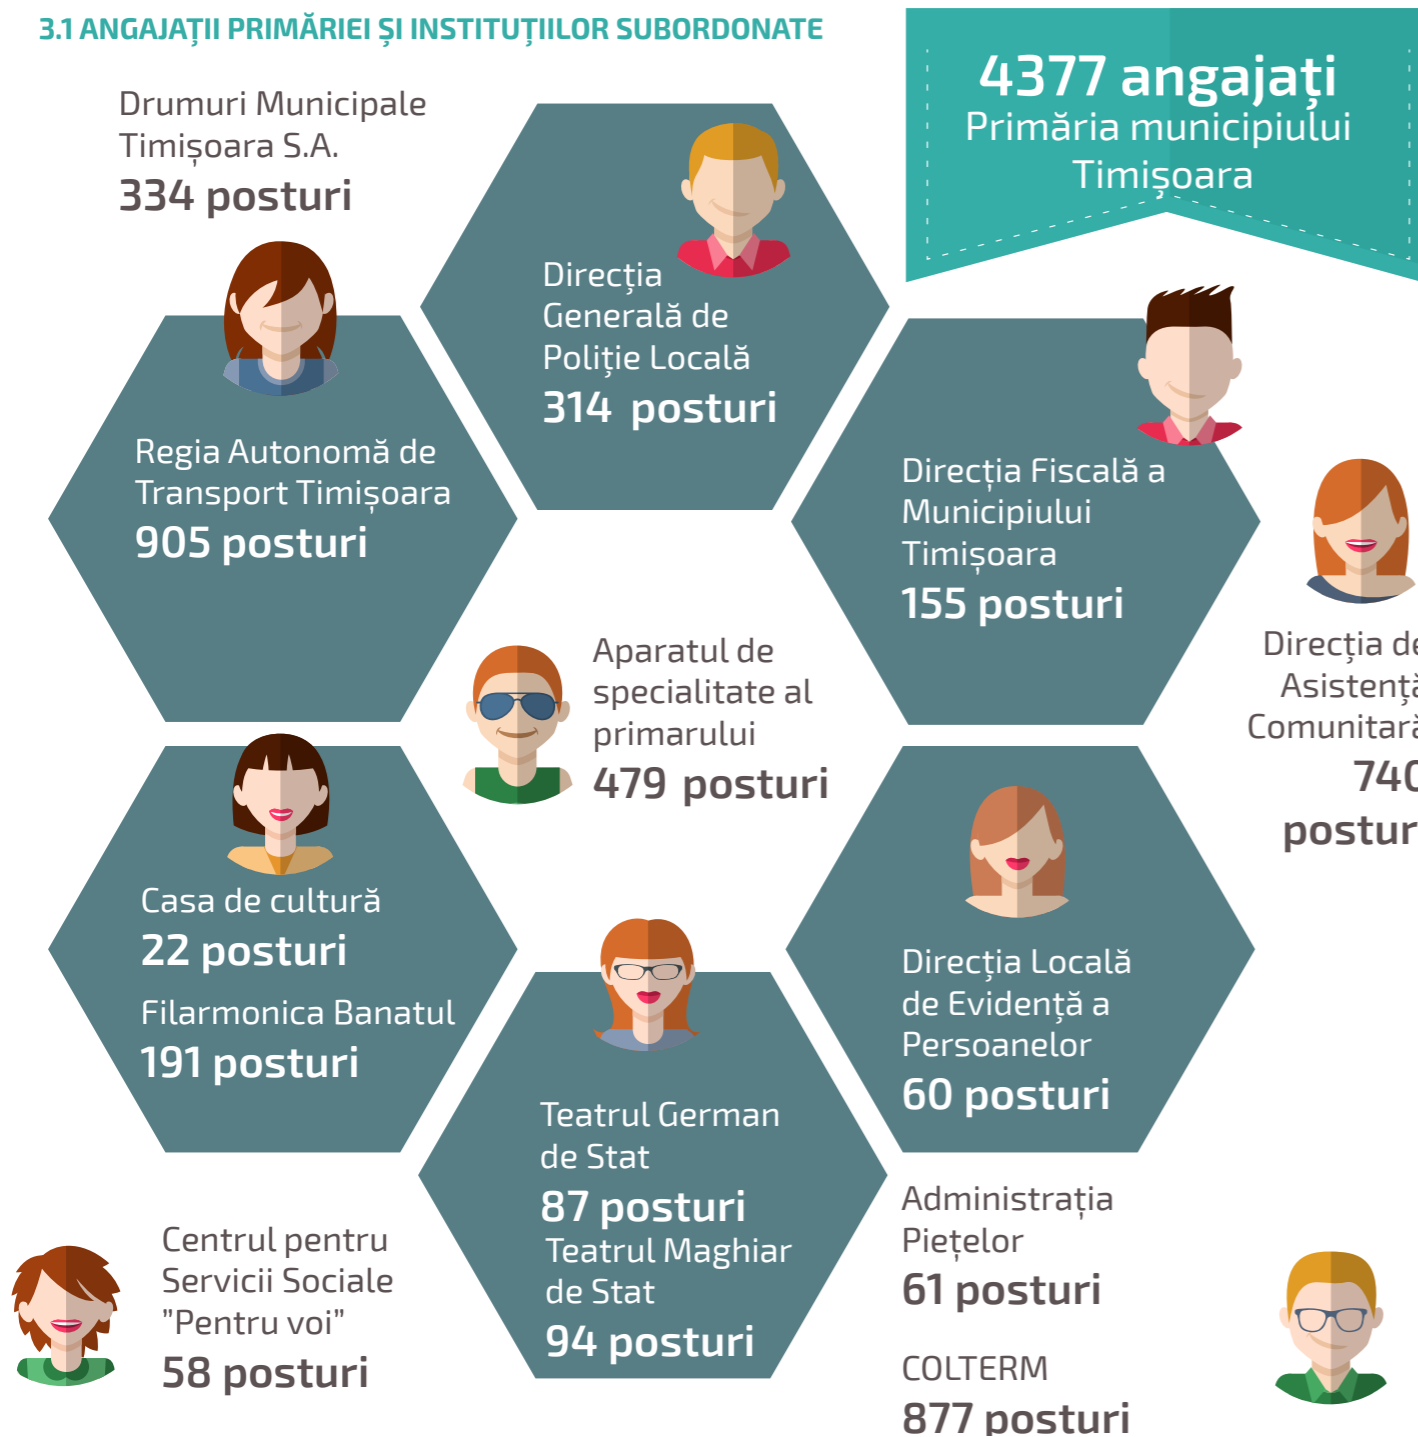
3.1 ANGAJAȚII PRIMĂRIEI ȘI INSTITUȚIILOR SUBORDONATE

4377 angajați
Primăria municipiului Timișoara

Drumuri Municipale Timișoara S.A.
334 posturi

Direcția Generală de Poliție Locală
314 posturi

Regia Autonomă de Transport Timișoara
905 posturi

Direcția Fiscală a Municipiului Timișoara
155 posturi

Direcția de Asistență Comunitară
740 postur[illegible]

Aparatul de specialitate al primarului
479 posturi

Casa de cultură
22 posturi
Filarmonica Banatul
191 posturi

Direcția Locală de Evidență a Persoanelor
60 posturi

Teatrul German de Stat
87 posturi
Teatrul Maghiar de Stat
94 posturi

Administrația Piețelor
61 posturi

Centrul pentru Servicii Sociale "Pentru voi"
58 posturi

COLTERM
877 posturi